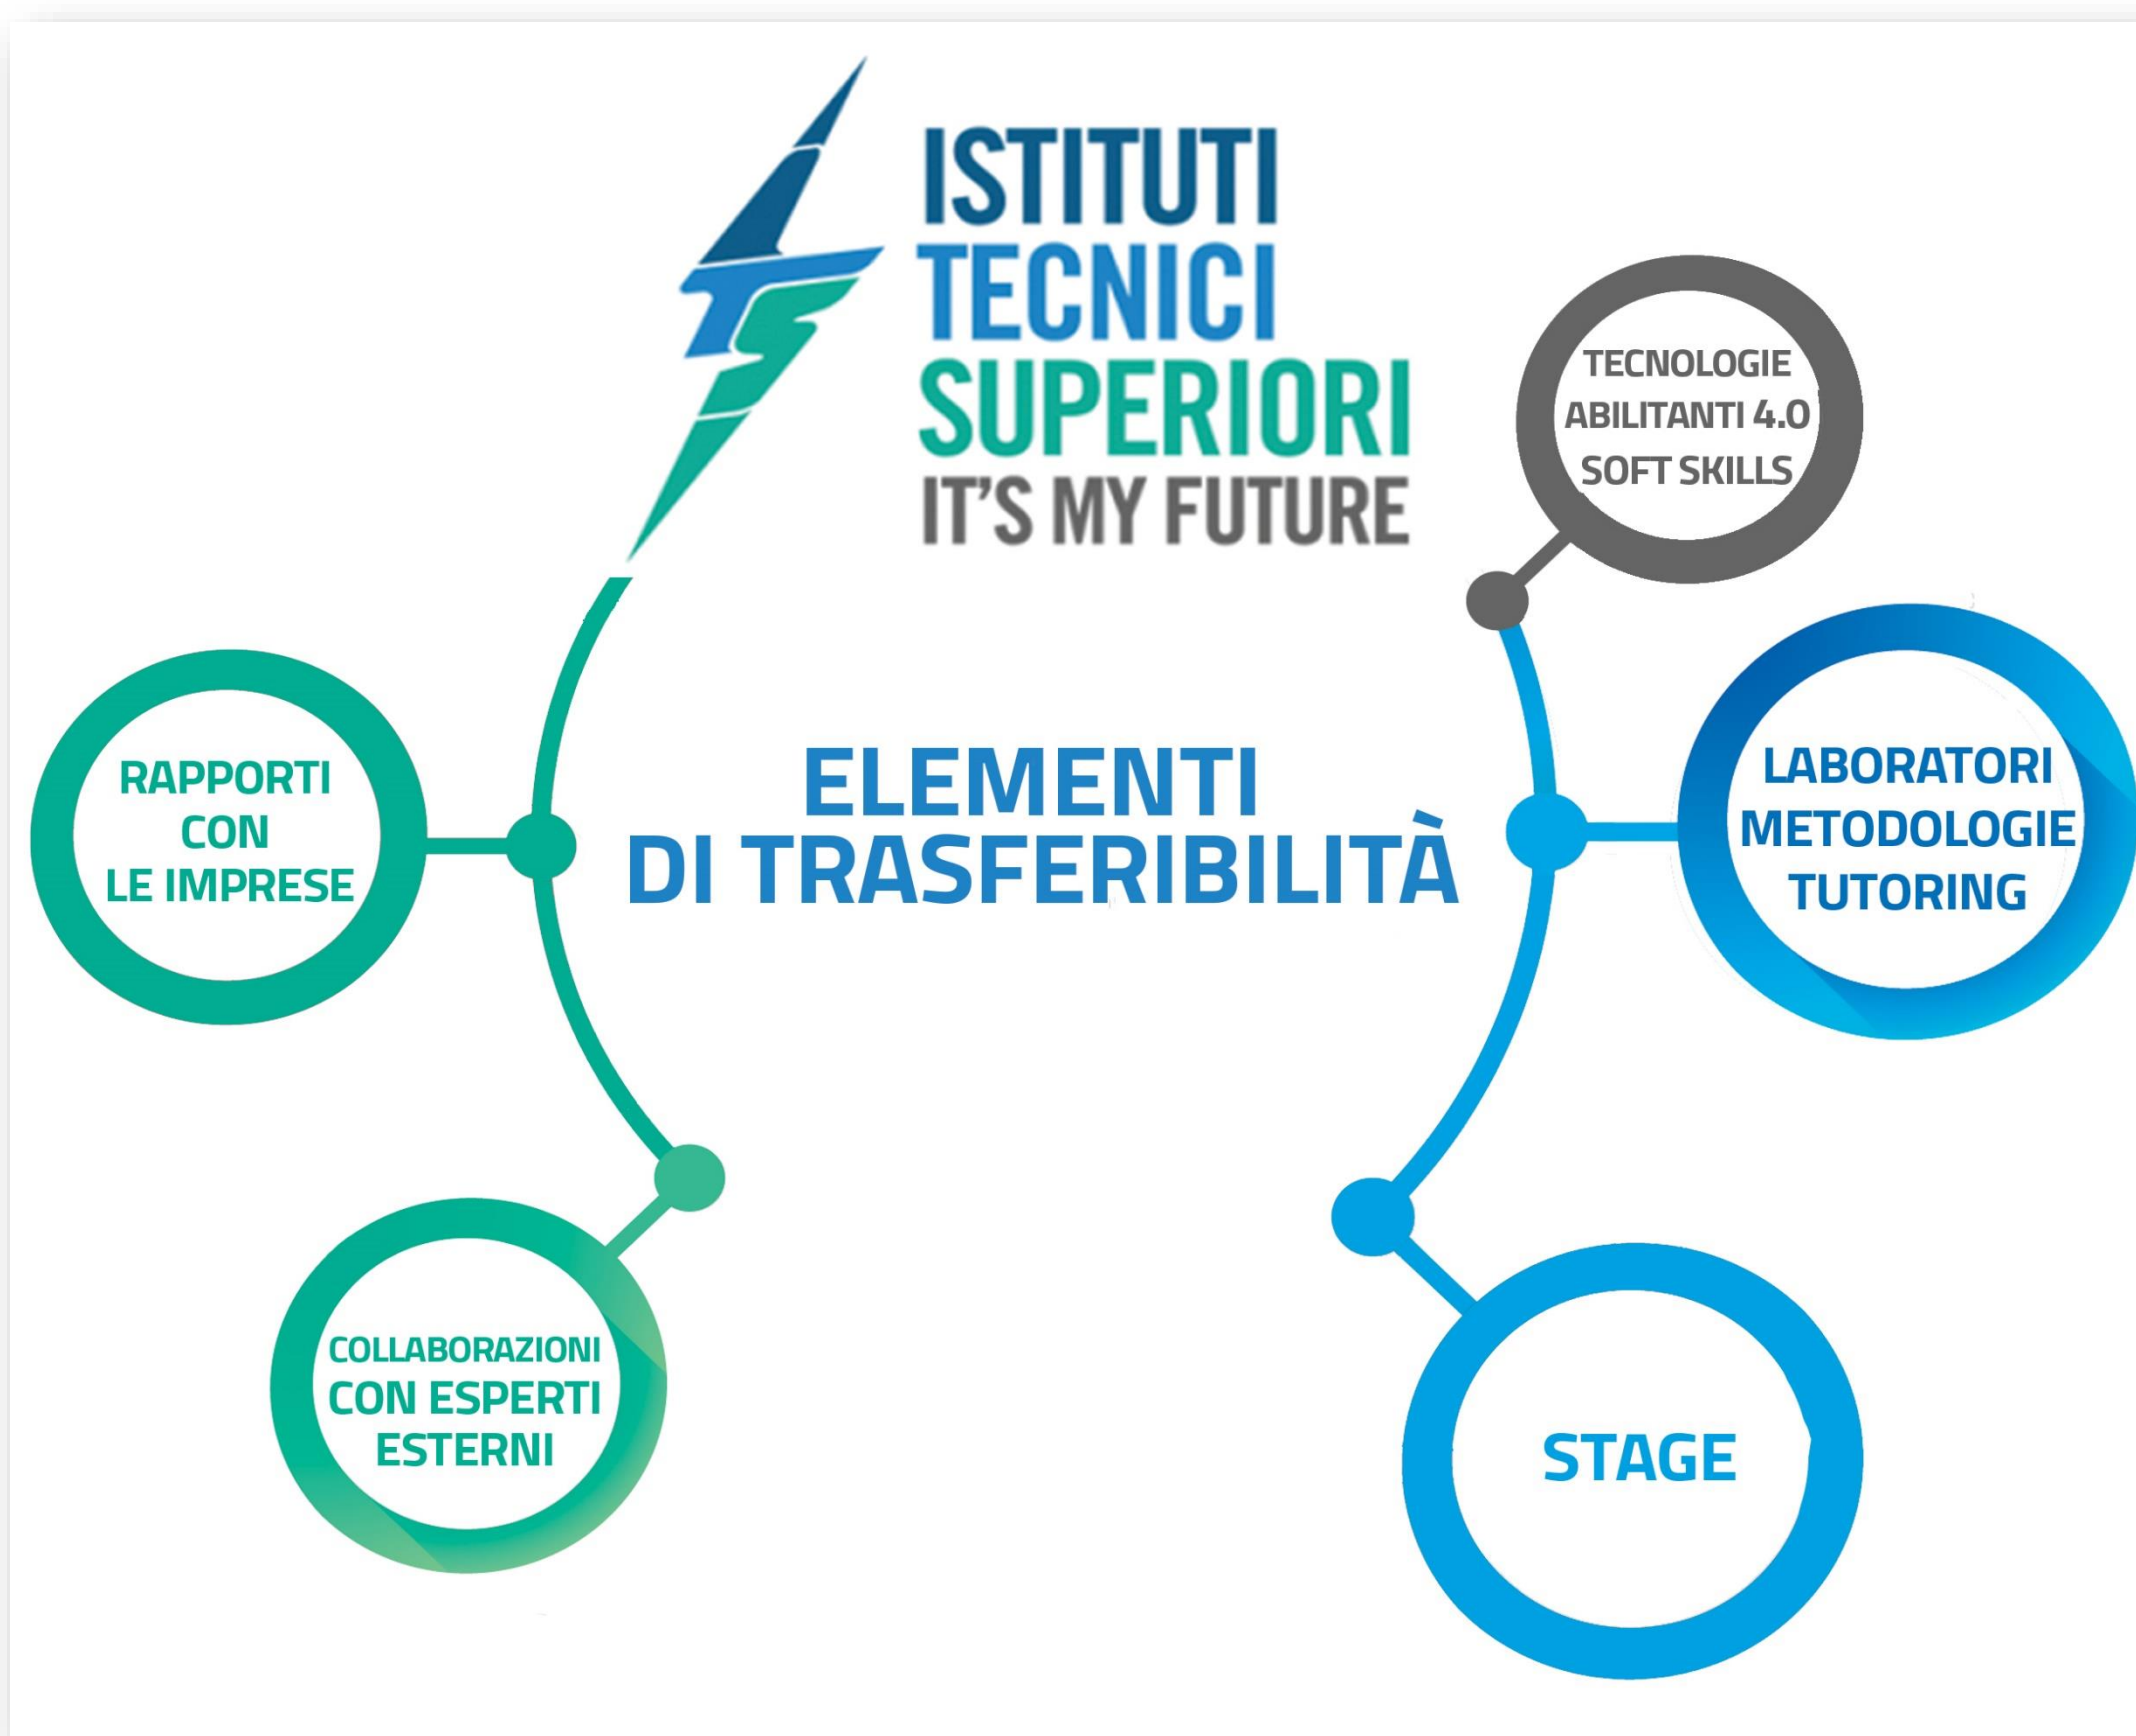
ISTITUTI
TECNICI
SUPERIORI
IT'S MY FUTURE

TECNOLOGIE
ABILITANTI 4.0
SOFT SKILLS

RAPPORTI
CON
LE IMPRESE

ELEMENTI
DI TRASFERIBILITÀ

LABORATORI
METODOLOGIE
TUTORING

COLLABORAZIONI
CON ESPERTI
ESTERNI

STAGE